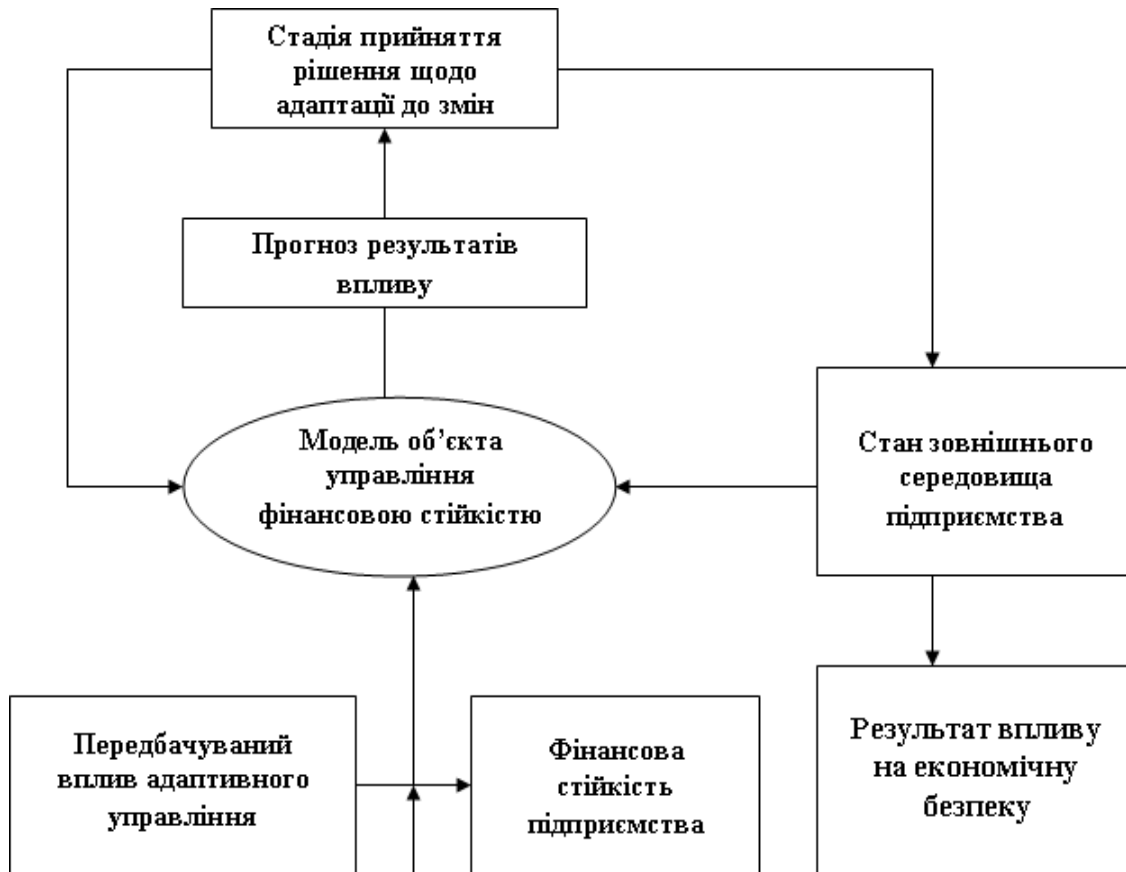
Стадія прийняття рішення щодо адаптації до змін

Прогноз результатів впливу

Модель об'єкта управління фінансовою стійкістю

Стан зовнішнього середовища підприємства

Передбачуваний вплив адаптивного управління

Фінансова стійкість підприємства

Результат впливу на економічну безпеку